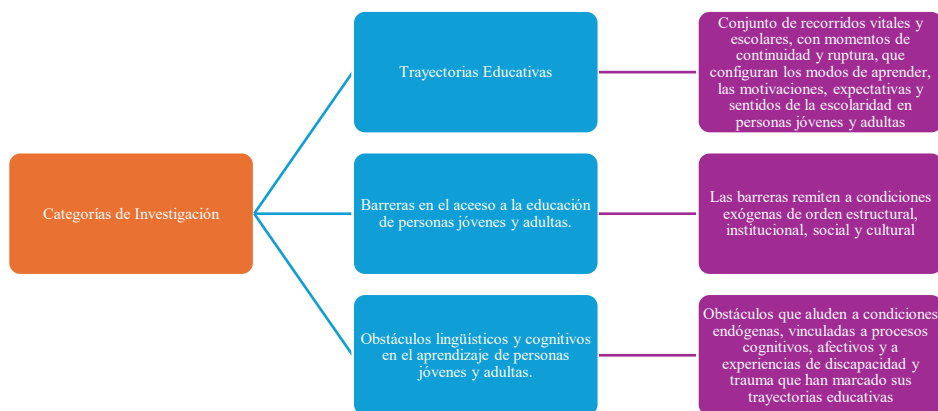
Categorías de Investigación

Trayectorias Educativas

Conjunto de recorridos vitales y escolares, con momentos de continuidad y ruptura, que configuran los modos de aprender, las motivaciones, expectativas y sentidos de la escolaridad en personas jóvenes y adultas

Barreras en el aceeso a la educación de personas jóvenes y adultas.

Las barreras remiten a condiciones exógenas de orden estructural, institucional, social y cultural

Obstáculos lingüísticos y cognitivos en el aprendizaje de personas jóvenes y adultas.

Obstáculos que aluden a condiciones endógenas, vinculadas a procesos cognitivos, afectivos y a experiencias de discapacidad y trauma que han marcado sus trayectorias educativas